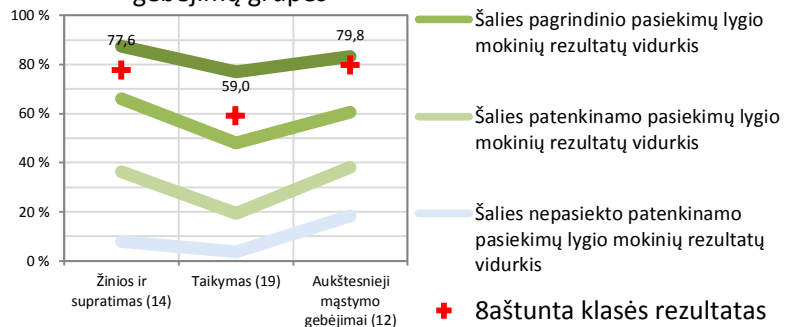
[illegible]

100 %
80 %
60 %
40 %
20 %
0 %

77,6
59,0
79,8

Žinios ir supratimas (14)
Taikymas (19)
Aukštesnieji mąstymo gebėjimai (12)

Šalies pagrindinio pasiekimų lygio mokinių rezultatų vidurkis

Šalies patenkinamo pasiekimų lygio mokinių rezultatų vidurkis

Šalies nepasiekto patenkinamo pasiekimų lygio mokinių rezultatų vidurkis

8aštunta klasės rezultatas